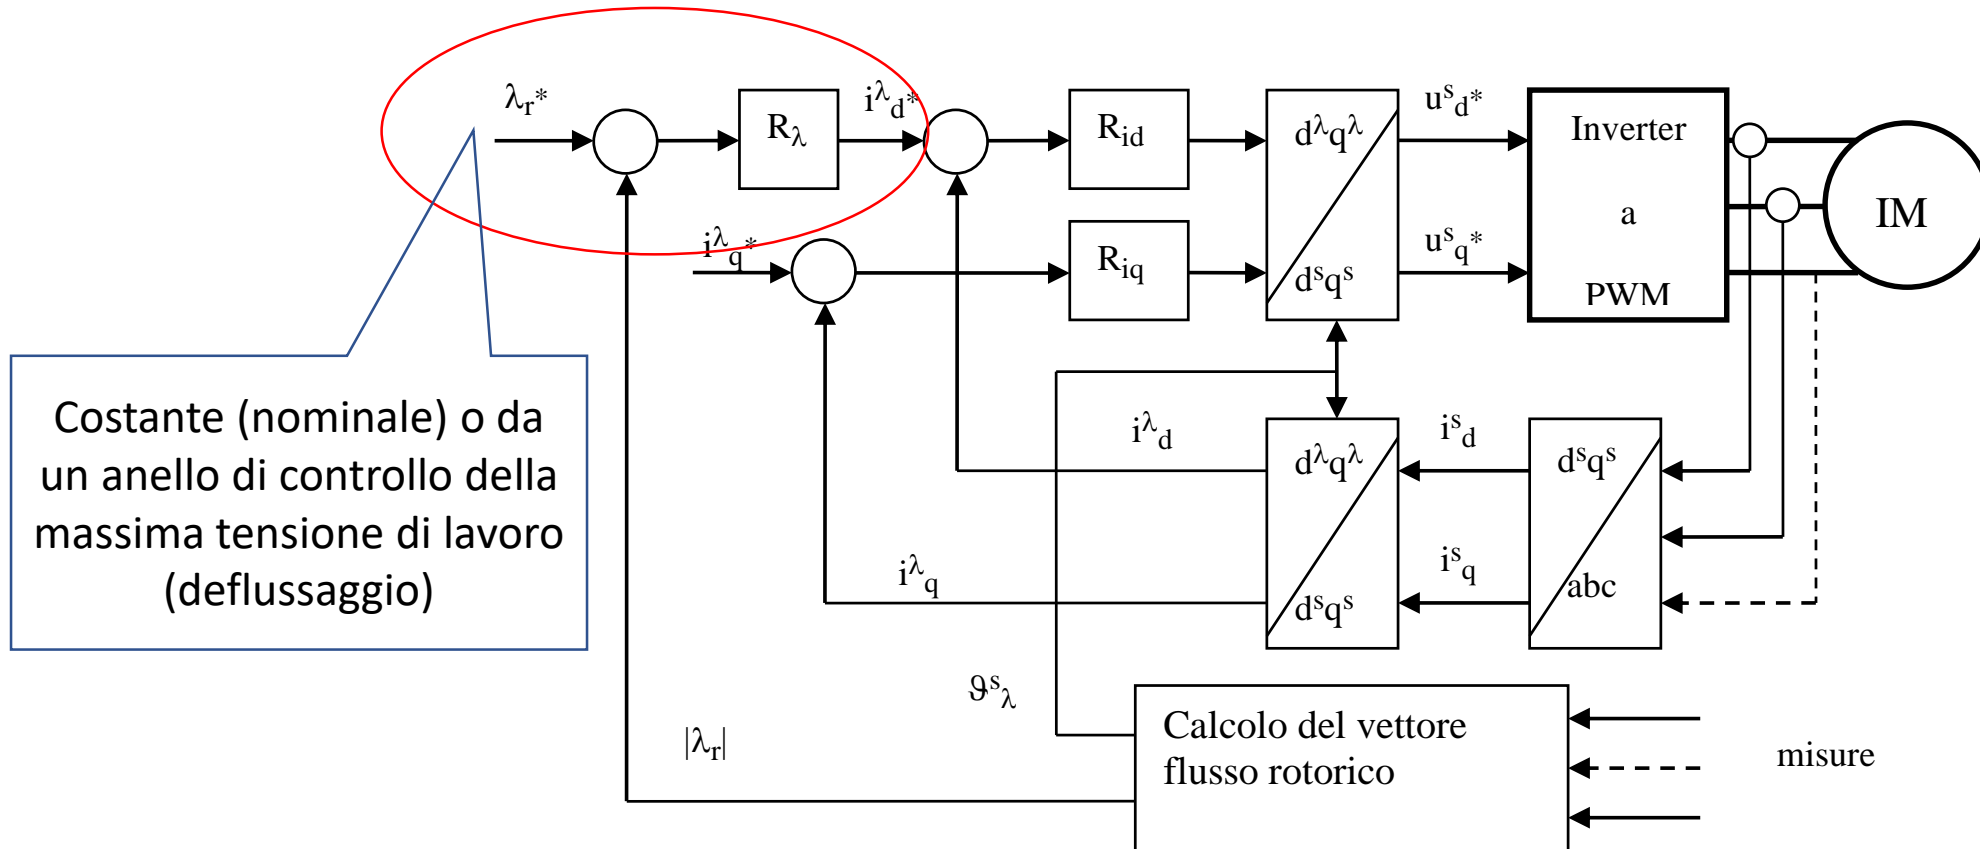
$\lambda_r$*

$R_\lambda$

$i^\lambda{}_d$*

$R_{id}$

$d^\lambda q^\lambda$

$d^s q^s$

$u^s{}_d$*

$u^s{}_q$*

Inverter

a

PWM

IM

$i^\lambda{}_q$*

$R_{iq}$

Costante (nominale) o da un anello di controllo della massima tensione di lavoro (deflussaggio)

$i^\lambda{}_d$

$d^\lambda q^\lambda$

$d^s q^s$

$i^s{}_d$

$d^s q^s$

abc

$i^\lambda{}_q$

$i^s{}_q$

$\vartheta^s{}_\lambda$

$|\lambda_r|$

Calcolo del vettore flusso rotorico

misure